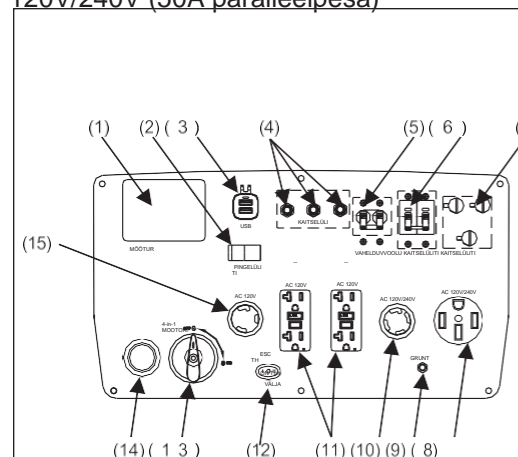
120V/240V (50A paralleelpesa)

(1) (2) ( 3 ) (4) (5) ( 6 ) (

USB

KAITSELÜLI

MÕÕTUR

PINGELÜLI TI

VAHELDUVVOOLU KAITSELÜLITI KAITSELÜLITI

(15)

AC 120V

AC 120V

AC 120V

AC 120V/240V

AC 120V/240V

4-in-1 MOOTOR

ESC TH

VÄLJA

GRUNT

(14) ( 1 3 ) (12) (11) (10) (9) ( 8 )